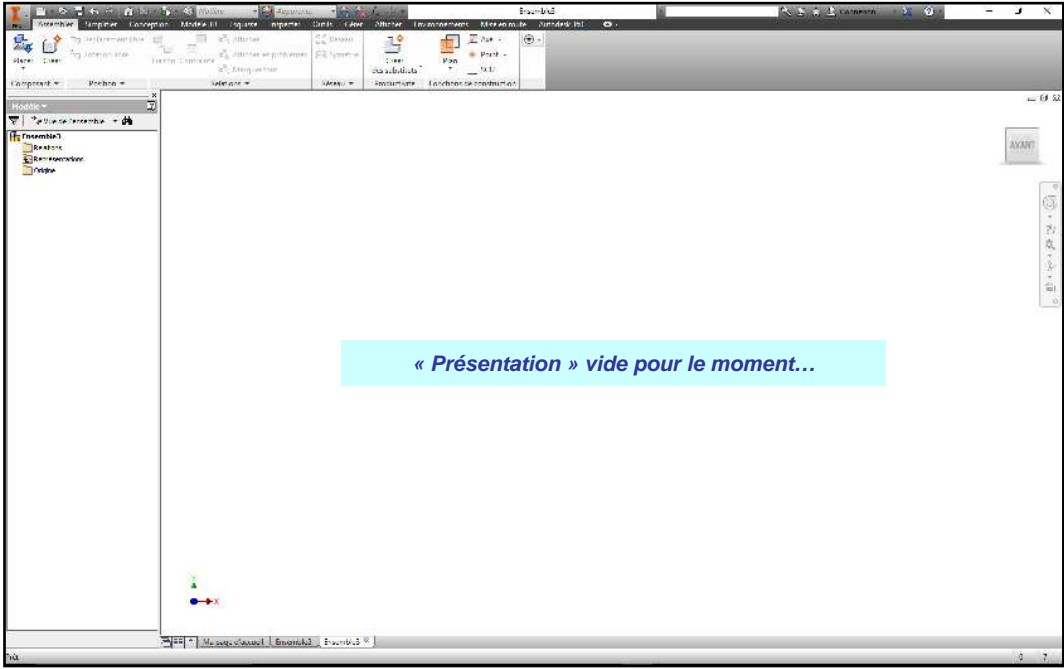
Ensemble3

Assembler Simplifier Conception Modèle 3D Esquisse Inspecter Outils Gérer Afficher Environnements Mise en route Autodesk 360

Placer Créer Déplacement libre Rotation libre Joint Contrainte Afficher Afficher en problèmes Masquer tout Motif Copier Symétrie Créer des substituts Plan Axe Point SCU

Composant Position Relations Motif Productivité Fonctions de construction

Modèle

Vue de l'ensemble

Ensemble3
Relations
Représentations
Origine

AVANT

« Présentation » vide pour le moment…

Mon espace d'accueil Ensemble3 Ensemble3

Prêt